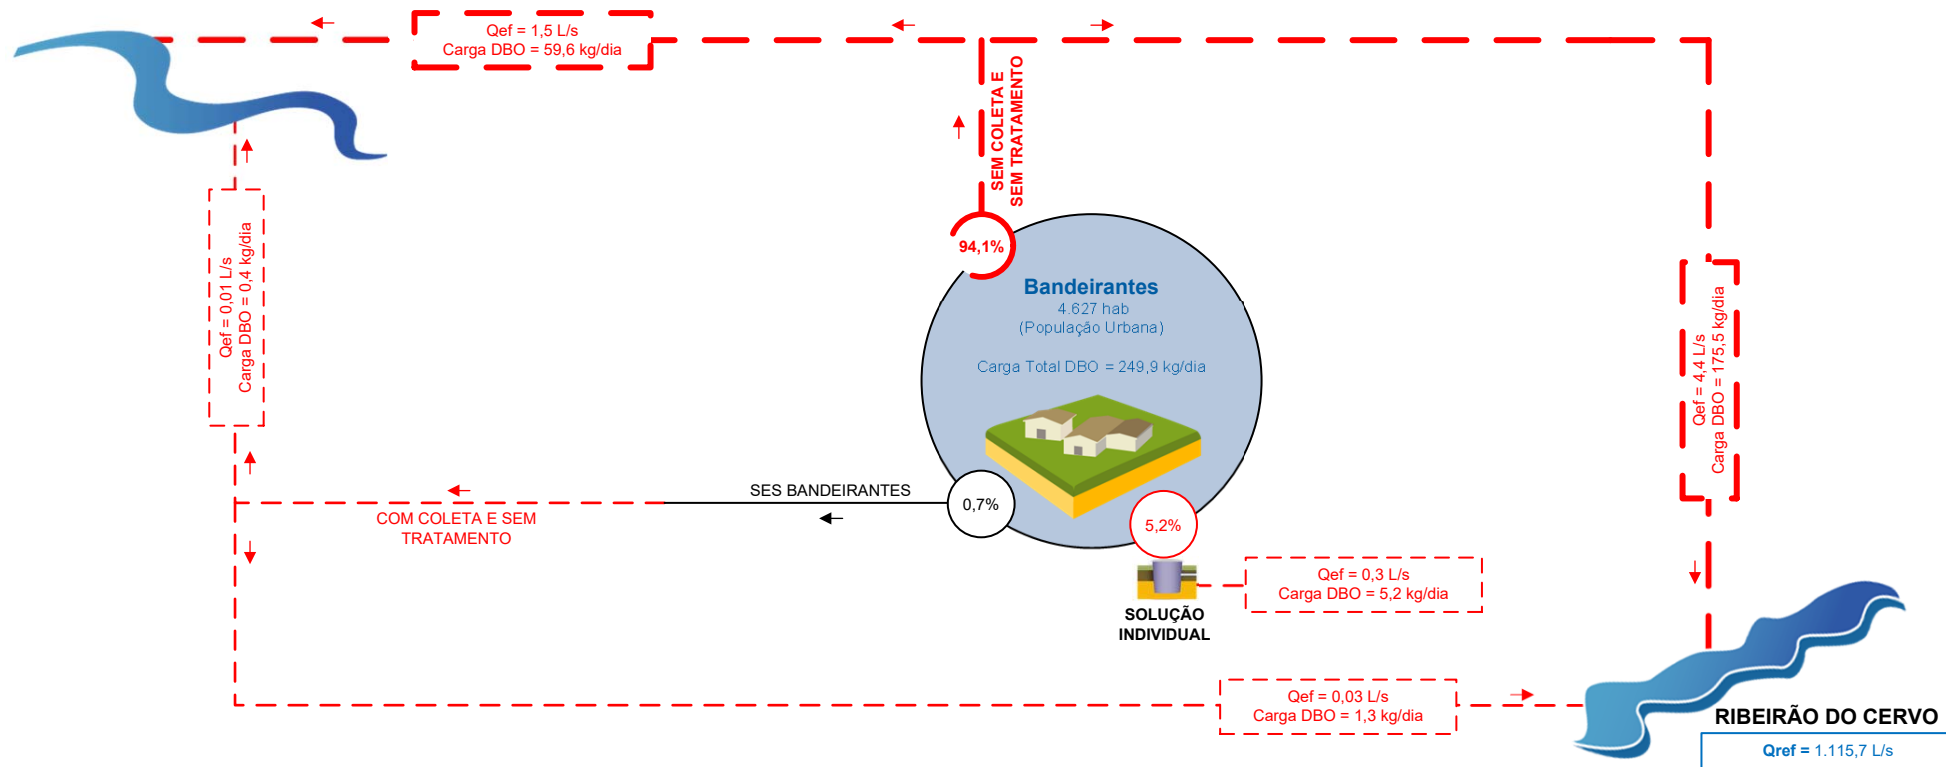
Qef = 1,5 L/s
Carga DBO = 59,6 kg/dia

SEM COLETA E SEM TRATAMENTO

94,1%

Bandeirantes
4.627 hab
(População Urbana)

Carga Total DBO = 249,9 kg/dia

Qef = 0,01 L/s
Carga DBO = 0,4 kg/dia

Qef = 4,4 L/s
Carga DBO = 175,5 kg/dia

SES BANDEIRANTES

0,7%

COM COLETA E SEM TRATAMENTO

5,2%

Qef = 0,3 L/s
Carga DBO = 5,2 kg/dia

SOLUÇÃO INDIVIDUAL

Qef = 0,03 L/s
Carga DBO = 1,3 kg/dia

RIBEIRÃO DO CERVO

Qref = 1.115,7 L/s